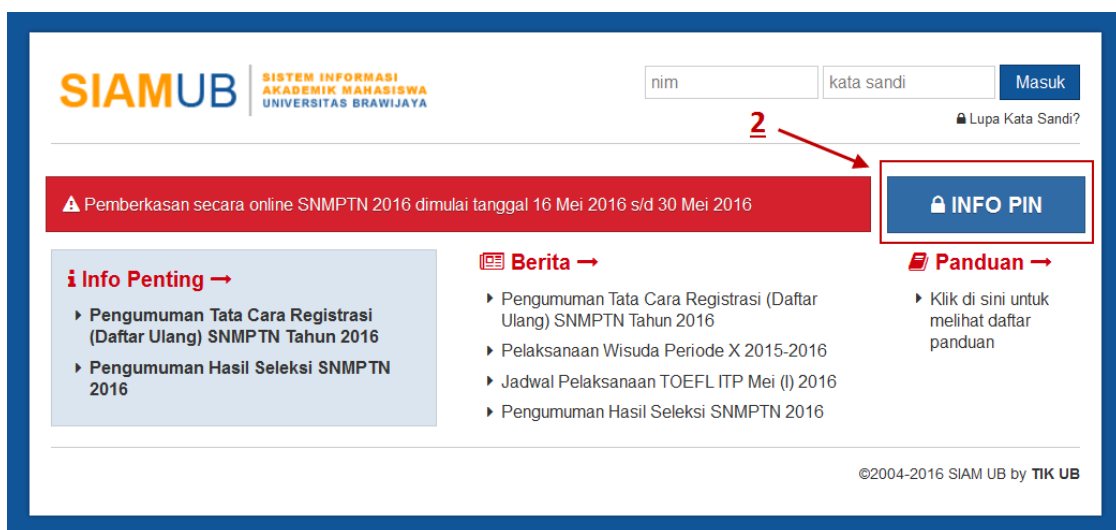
SIAMUB | SISTEM INFORMASI AKADEMIK MAHASISWA UNIVERSITAS BRAWIJAYA

nim | kata sandi | Masuk

Lupa Kata Sandi?

2

Pemberkasan secara online SNMPTN 2016 dimulai tanggal 16 Mei 2016 s/d 30 Mei 2016

INFO PIN

Info Penting →

- Pengumuman Tata Cara Registrasi (Daftar Ulang) SNMPTN Tahun 2016
- Pengumuman Hasil Seleksi SNMPTN 2016

Berita →

- Pengumuman Tata Cara Registrasi (Daftar Ulang) SNMPTN Tahun 2016
- Pelaksanaan Wisuda Periode X 2015-2016
- Jadwal Pelaksanaan TOEFL ITP Mei (I) 2016
- Pengumuman Hasil Seleksi SNMPTN 2016

Panduan →

- Klik di sini untuk melihat daftar panduan

©2004-2016 SIAM UB by TIK UB